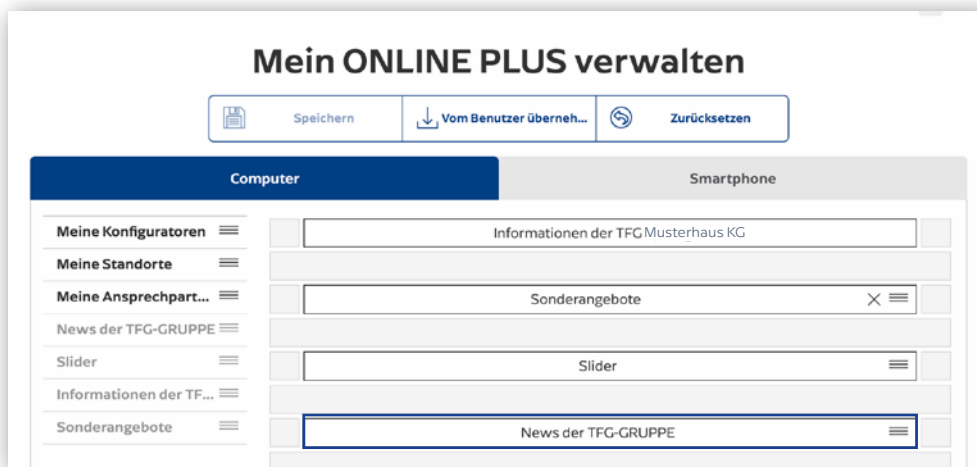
Mein ONLINE PLUS verwalten

Speichern

Vom Benutzer überneh...

Zurücksetzen

Computer

Smartphone

Meine Konfiguratoren

Meine Standorte

Meine Ansprechpart...

News der TFG-GRUPPE

Slider

Informationen der TF...

Sonderangebote

Informationen der TFG Musterhaus KG

Sonderangebote

Slider

News der TFG-GRUPPE